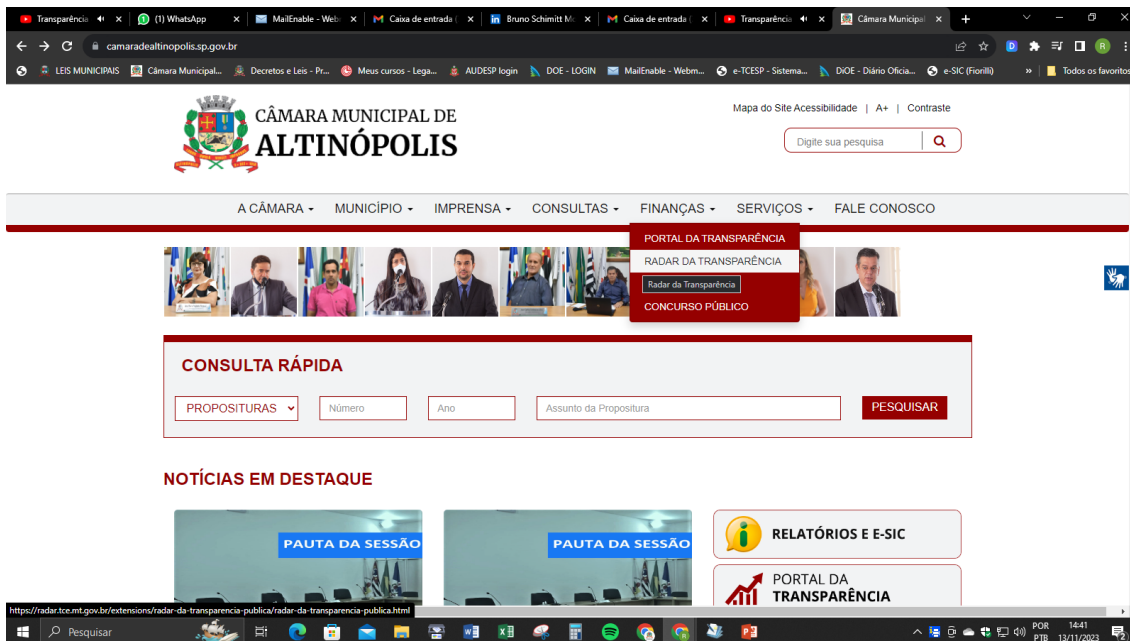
Transparência × (1) WhatsApp × MailEnable - Web × Caixa de entrada ( × Bruno Schmitt M × Caixa de entrada ( × Transparência × Câmara Municipal × +

camaradealtinopolis.sp.gov.br

LEIS MUNICIPAIS Câmara Municipal... Decretos e Leis - Pr... Meus cursos - Lega... AUDESP login DOE - LOGIN MailEnable - Webm... e-TCESP - Sistema... DiOE - Diário Oficia... e-SIC (Fiorilli) » Todos os favoritos

CÂMARA MUNICIPAL DE
ALTINÓPOLIS

Mapa do Site Acessibilidade | A+ | Contraste

Digite sua pesquisa

A CÂMARA ▾ MUNICÍPIO ▾ IMPRENSA ▾ CONSULTAS ▾ FINANÇAS ▾ SERVIÇOS ▾ FALE CONOSCO

PORTAL DA TRANSPARÊNCIA
RADAR DA TRANSPARÊNCIA
Radar da Transparência
CONCURSO PÚBLICO

CONSULTA RÁPIDA

PROPOSITURAS Número Ano Assunto da Propositura PESQUISAR

NOTÍCIAS EM DESTAQUE

PAUTA DA SESSÃO
PAUTA DA SESSÃO

RELATÓRIOS E E-SIC

PORTAL DA
TRANSPARÊNCIA

https://radar.tce.mt.gov.br/extensions/radar-da-transparencia-publica/radar-da-transparencia-publica.html

Pesquisar

POR PTB 14:41 13/11/2023